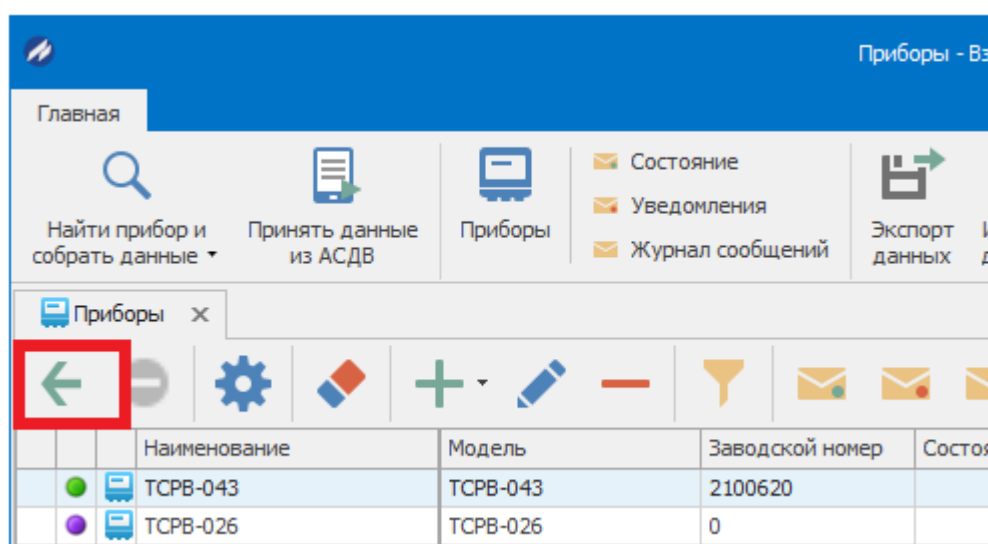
Приборы - Вз

Главная

Найти прибор и собрать данные ▾

Принять данные из АСДВ

Приборы

Состояние

Уведомления

Журнал сообщений

Экспорт данных

Приборы ✕

| | | | Наименование | Модель | Заводской номер | Состоя |
|---|---|---|---|---|---|---|
| | | | ТСРВ-043 | ТСРВ-043 | 2100620 | |
| | | | ТСРВ-026 | ТСРВ-026 | 0 | |